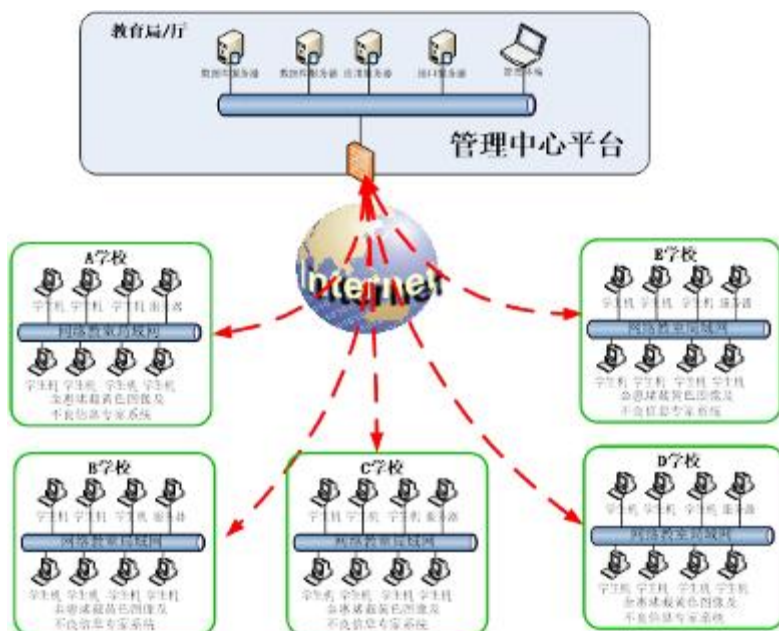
教育局/厅

数据库服务器 数据库服务器 应用服务器 接口服务器 管理终端

管理中心平台

Internet

A学校

学生机 学生机 学生机 服务器

网络教室局域网

学生机 学生机 学生机 学生机

金惠堵截黄色图像及不良信息专家系统

E学校

学生机 学生机 学生机 服务器

网络教室局域网

学生机 学生机 学生机 学生机

金惠堵截黄色图像及不良信息专家系统

B学校

学生机 学生机 学生机 服务器

网络教室局域网

学生机 学生机 学生机 学生机

金惠堵截黄色图像及不良信息专家系统

C学校

学生机 学生机 学生机 服务器

网络教室局域网

学生机 学生机 学生机 学生机

金惠堵截黄色图像及不良信息专家系统

D学校

学生机 学生机 学生机 服务器

网络教室局域网

学生机 学生机 学生机 学生机

金惠堵截黄色图像及不良信息专家系统